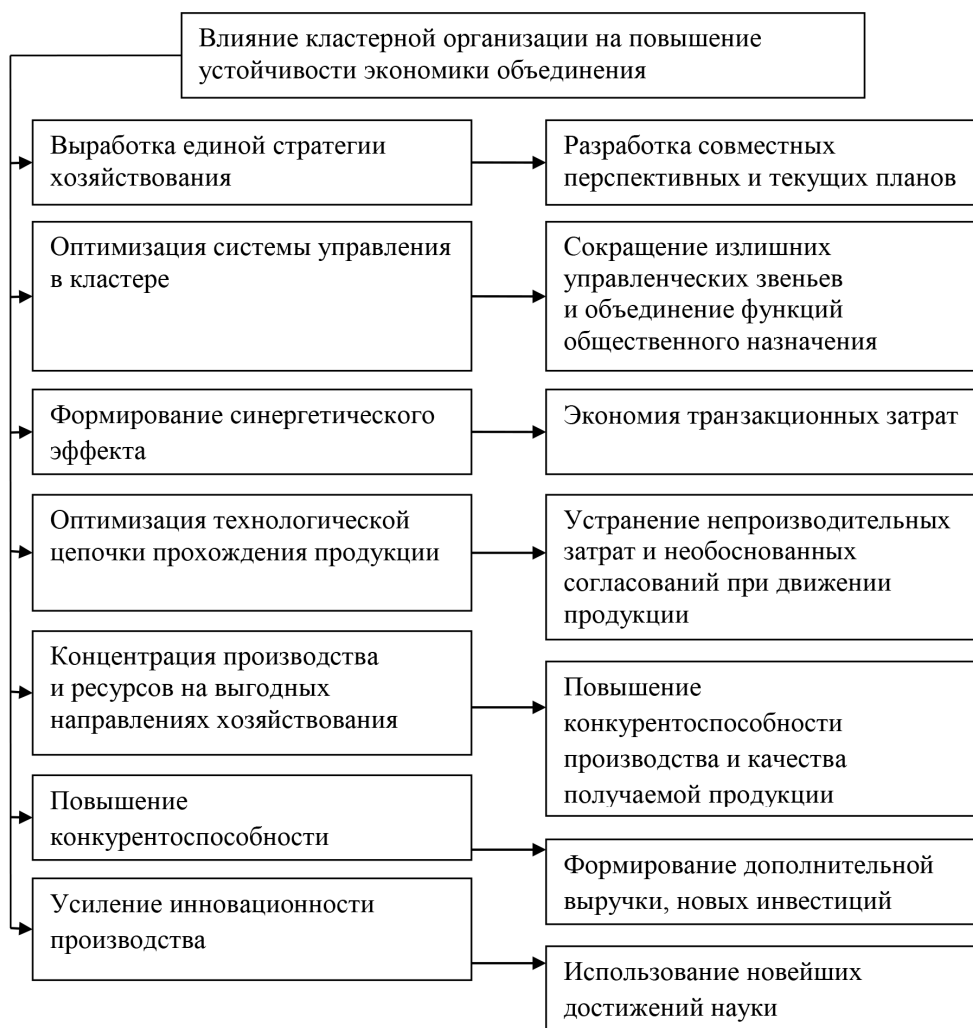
Влияние кластерной организации на повышение устойчивости экономики объединения

Выработка единой стратегии хозяйствования

Разработка совместных перспективных и текущих планов

Оптимизация системы управления в кластере

Сокращение излишних управленческих звеньев и объединение функций общественного назначения

Формирование синергетического эффекта

Экономия транзакционных затрат

Оптимизация технологической цепочки прохождения продукции

Устранение непроизводительных затрат и необоснованных согласований при движении продукции

Концентрация производства и ресурсов на выгодных направлениях хозяйствования

Повышение конкурентоспособности производства и качества получаемой продукции

Повышение конкурентоспособности

Формирование дополнительной выручки, новых инвестиций

Усиление инновационности производства

Использование новейших достижений науки